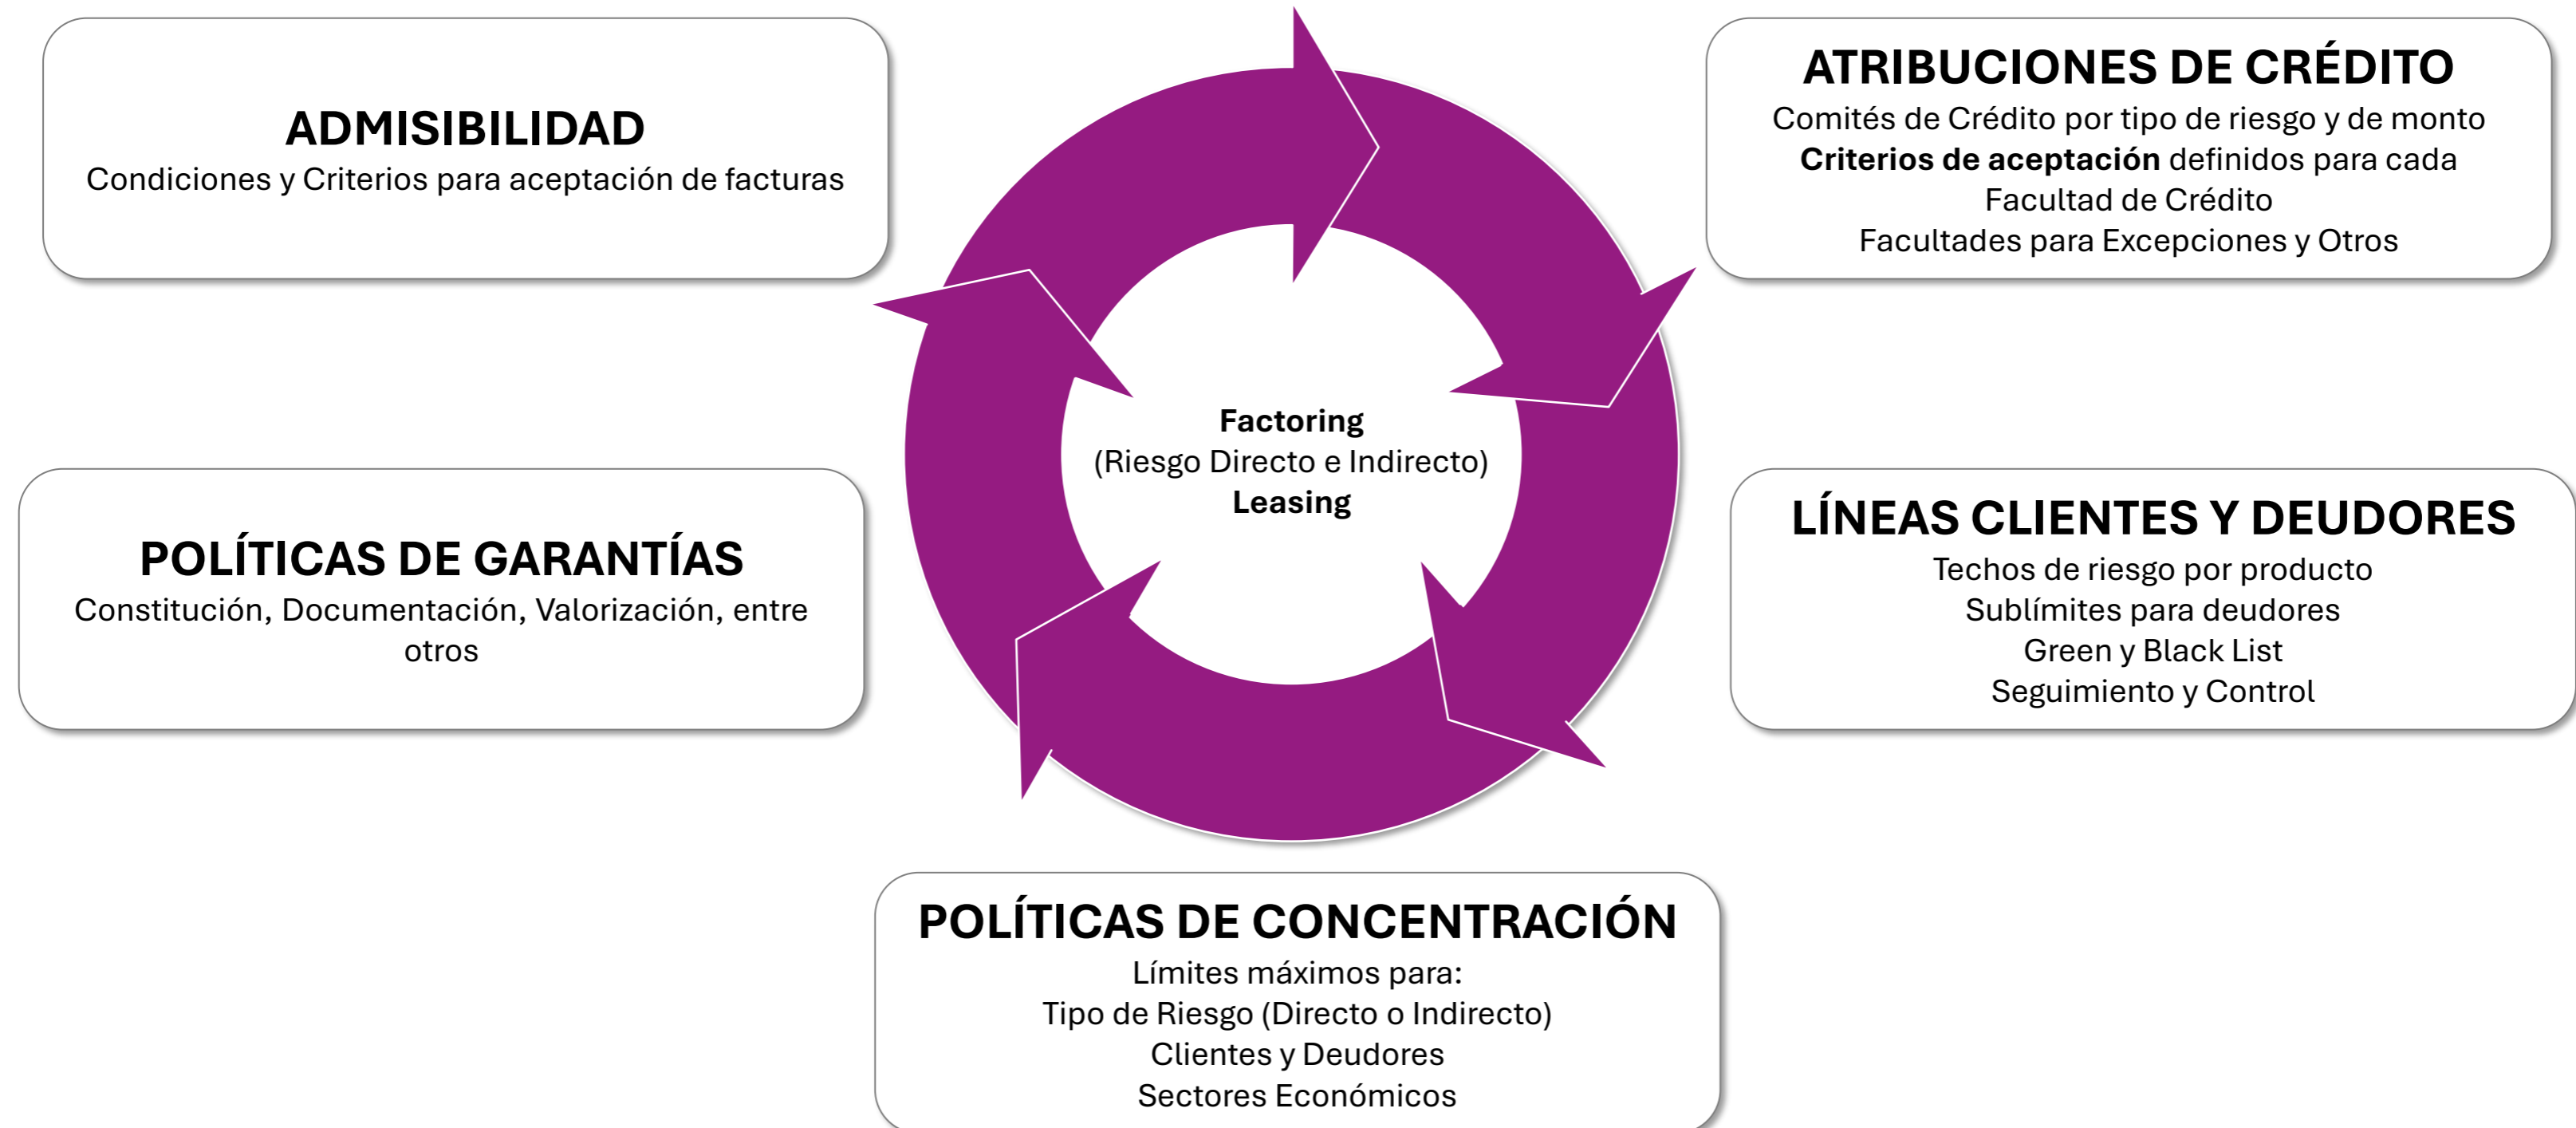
ADMISIBILIDAD
Condiciones y Criterios para aceptación de facturas

ATRIBUCIONES DE CRÉDITO
Comités de Crédito por tipo de riesgo y de monto
**Criterios de aceptación** definidos para cada
Facultad de Crédito
Facultades para Excepciones y Otros

Factoring
(Riesgo Directo e Indirecto)
Leasing

POLÍTICAS DE GARANTÍAS
Constitución, Documentación, Valorización, entre otros

LÍNEAS CLIENTES Y DEUDORES
Techos de riesgo por producto
Sublímites para deudores
Green y Black List
Seguimiento y Control

POLÍTICAS DE CONCENTRACIÓN
Límites máximos para:
Tipo de Riesgo (Directo o Indirecto)
Clientes y Deudores
Sectores Económicos